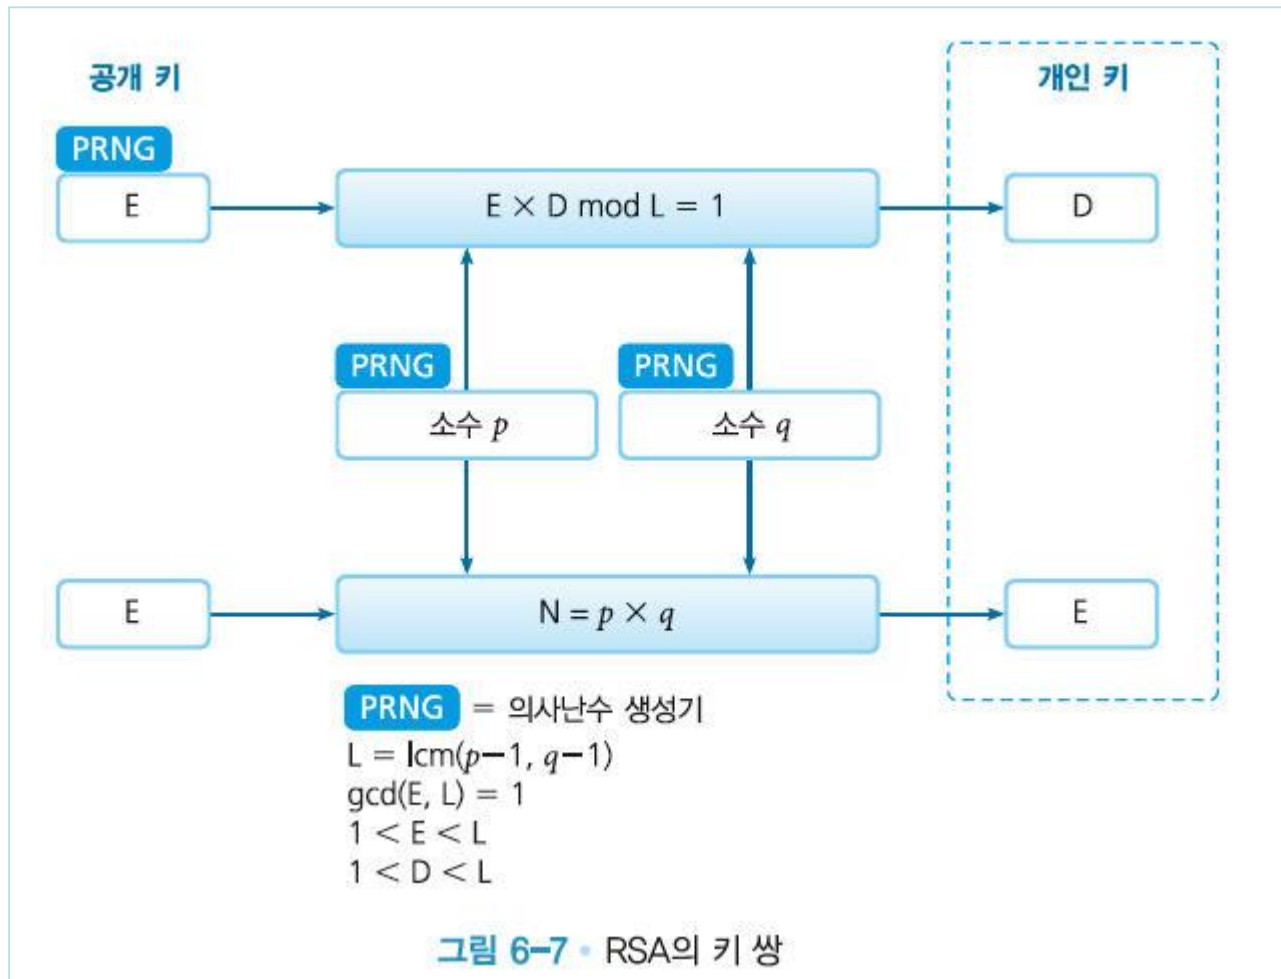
공개 키

개인 키

PRNG

E

$E \times D \bmod L = 1$

D

PRNG

소수 $p$

PRNG

소수 $q$

E

$N = p \times q$

E

PRNG = 의사난수 생성기

$L = \text{lcm}(p-1, q-1)$

$\gcd(E, L) = 1$

$1 < E < L$

$1 < D < L$

그림 6-7 • RSA의 키 쌍